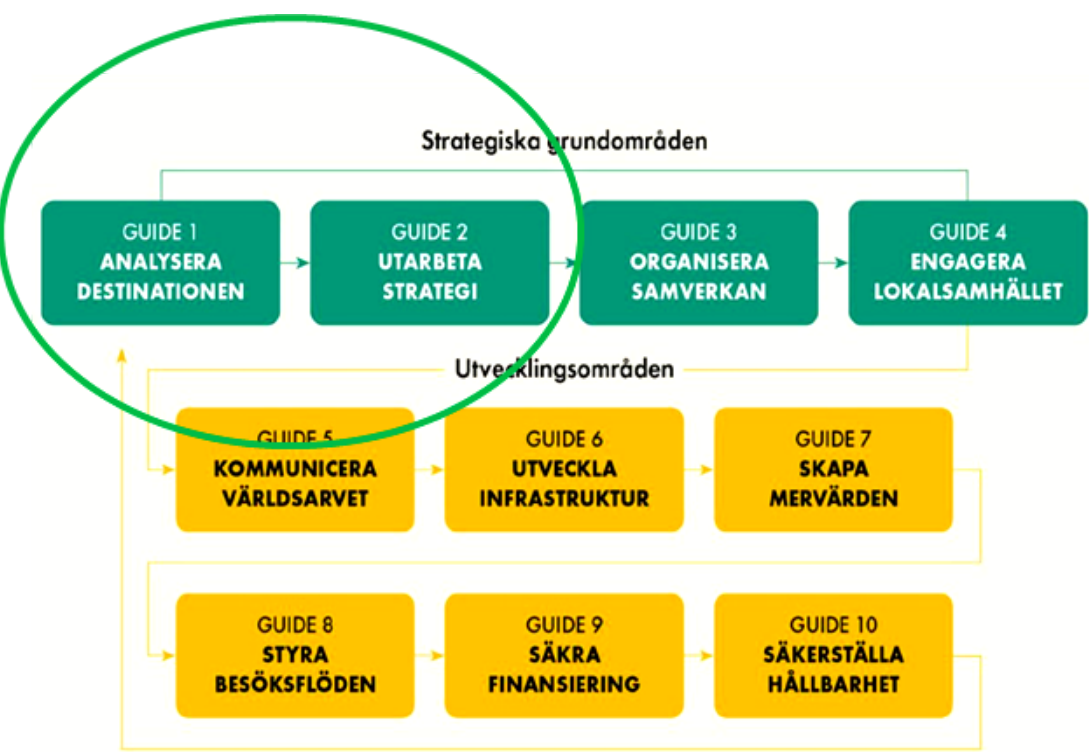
Strategiska grundområden

GUIDE 1
ANALYSERA DESTINATIONEN

GUIDE 2
UTARBETA STRATEGI

GUIDE 3
ORGANISERA SAMVERKAN

GUIDE 4
ENGAGERA LOKALSAMHÄLLET

Utvecklingsområden

GUIDE 5
KOMMUNICERA VÄRLDSARVET

GUIDE 6
UTVECKLA INFRASTRUKTUR

GUIDE 7
SKAPA MERVÄRDEN

GUIDE 8
STYRA BESÖKSFLÖDEN

GUIDE 9
SÄKRA FINANSIERING

GUIDE 10
SÄKERSTÄLLA HÅLLBARHET